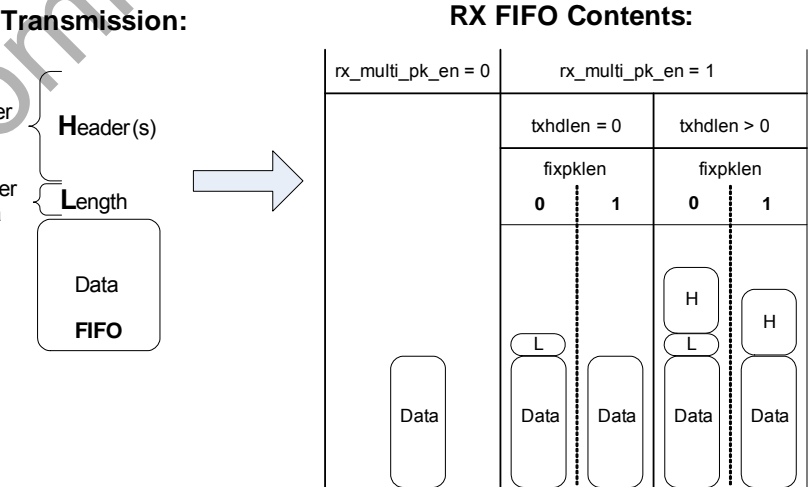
Transmission:

er

er

Header(s)

Length

Data

FIFO

RX FIFO Contents:

| rx_multi_pk_en = 0 | rx_multi_pk_en = 1 | | | |
|---|---|---|---|---|
| | txhdlen = 0 | | txhdlen > 0 | |
| | fixpklen | | fixpklen | |
| | 0 | 1 | 0 | 1 |
| | L | | H L | H |
| Data | Data | Data | Data | Data |